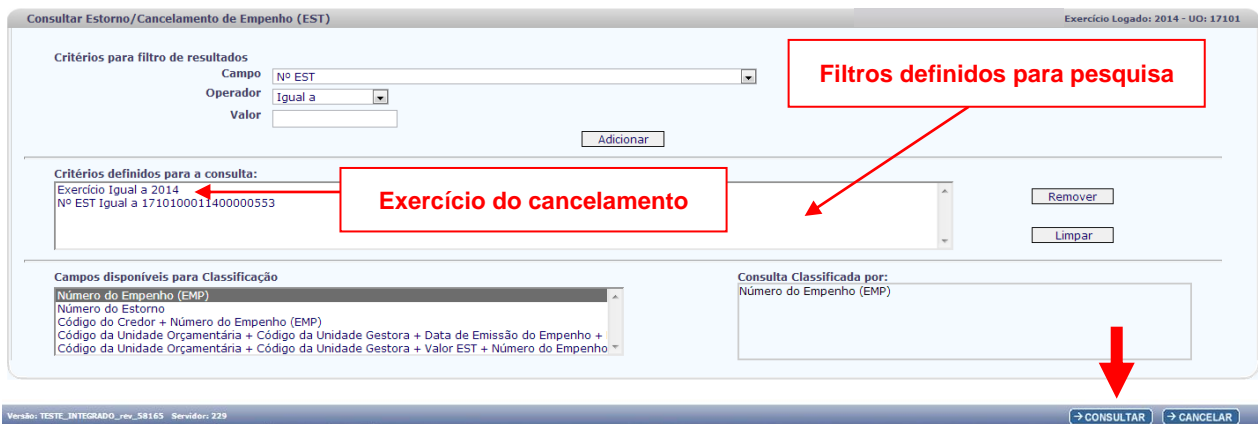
Consultar Estorno/Cancelamento de Empenho (EST)

Exercício Logado: 2014 - UO: 17101

Critérios para filtro de resultados

Campo Nº EST

Operador Igual a

Valor

Adicionar

Filtros definidos para pesquisa

Critérios definidos para a consulta:

Exercício Igual a 2014
Nº EST Igual a 1710100011400000553

Exercício do cancelamento

Remover

Limpar

Campos disponíveis para Classificação

Número do Empenho (EMP)
Número do Estorno
Código do Credor + Número do Empenho (EMP)
Código da Unidade Orçamentária + Código da Unidade Gestora + Data de Emissão do Empenho +
Código da Unidade Orçamentária + Código da Unidade Gestora + Valor EST + Número do Empenho

Consulta Classificada por:

Número do Empenho (EMP)

Versão: TESTE_INTEGRADO_rev_58165 Servidor: 229

→ CONSULTAR

→ CANCELAR